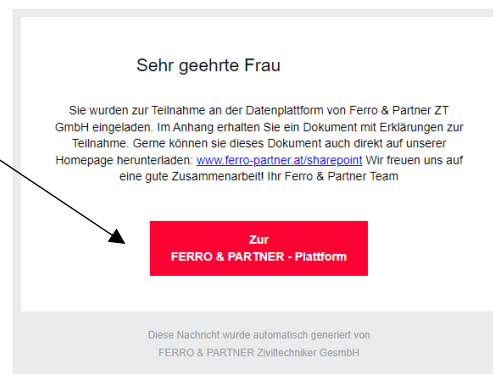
Sehr geehrte Frau

Sie wurden zur Teilnahme an der Datenplattform von Ferro & Partner ZT GmbH eingeladen. Im Anhang erhalten Sie ein Dokument mit Erklärungen zur Teilnahme. Gerne können sie dieses Dokument auch direkt auf unserer Homepage herunterladen: www.ferro-partner.at/sharepoint Wir freuen uns auf eine gute Zusammenarbeit! Ihr Ferro & Partner Team

Zur
FERRO & PARTNER - Plattform

Diese Nachricht wurde automatisch generiert von
FERRO & PARTNER Ziviltechniker GesmbH